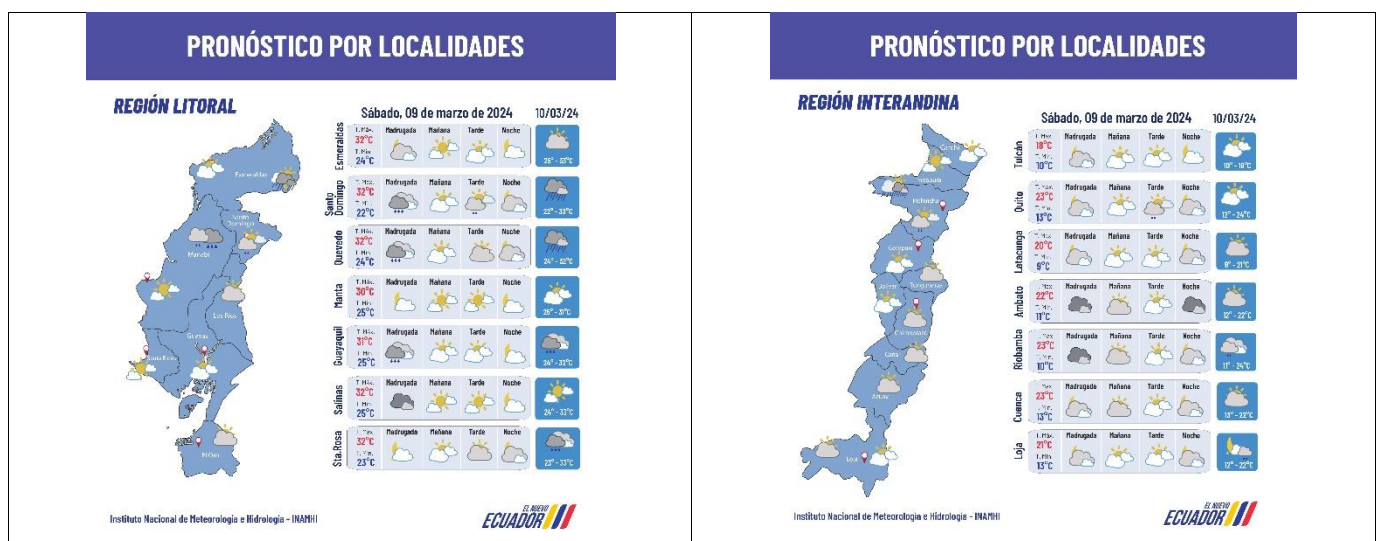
PRONÓSTICO POR LOCALIDADES

REGIÓN LITORAL

Esmeraldas
Santo Domingo
Manabí
Los Ríos
Guayas
Santa Elena
El Oro

Sábado, 09 de marzo de 2024

10/03/24

| | | Madrugada | Mañana | Tarde | Noche | 10/03/24 |
|---|---|---|---|---|---|---|
| Esmeraldas | T. Máx. 32°C T. Mín. 24°C | | | | | 25° - 33°C |
| Santo Domingo | T. Máx. 32°C T. Mín. 22°C | | | | | 22° - 33°C |
| Quevedo | T. Máx. 32°C T. Mín. 24°C | | | | | 24° - 32°C |
| Manta | T. Máx. 30°C T. Mín. 25°C | | | | | 25° - 31°C |
| Guayaquil | T. Máx. 31°C T. Mín. 25°C | | | | | 24° - 33°C |
| Salinas | T. Máx. 32°C T. Mín. 25°C | | | | | 24° - 33°C |
| Sta. Rosa | T. Máx. 32°C T. Mín. 23°C | | | | | 23° - 33°C |

Instituto Nacional de Meteorología e Hidrología - INAMHI

EL NUEVO ECUADOR

PRONÓSTICO POR LOCALIDADES

REGIÓN INTERANDINA

Carchi
Imbabura
Pichincha
Cotopaxi
Tungurahua
Bolívar
Chimborazo
Cañar
Azuay
Loja

Sábado, 09 de marzo de 2024

10/03/24

| | | Madrugada | Mañana | Tarde | Noche | 10/03/24 |
|---|---|---|---|---|---|---|
| Tulcán | T. Máx. 18°C T. Mín. 10°C | | | | | 10° - 18°C |
| Quito | T. Máx. 23°C T. Mín. 13°C | | | | | 12° - 24°C |
| Latacunga | T. Máx. 20°C T. Mín. 9°C | | | | | 8° - 21°C |
| Ambato | T. Máx. 22°C T. Mín. 11°C | | | | | 12° - 22°C |
| Riobamba | T. Máx. 23°C T. Mín. 10°C | | | | | 11° - 24°C |
| Cuenca | T. Máx. 23°C T. Mín. 13°C | | | | | 13° - 22°C |
| Loja | T. Máx. 21°C T. Mín. 13°C | | | | | 12° - 22°C |

Instituto Nacional de Meteorología e Hidrología - INAMHI

EL NUEVO ECUADOR